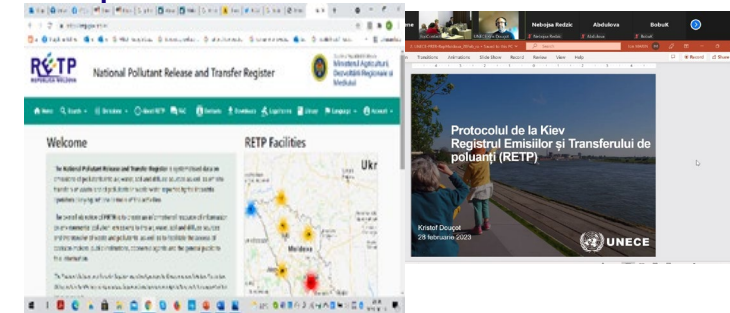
RETP
REPUBLICA MOLDOVA
National Pollutant Release and Transfer Register
Ministerul Agriculturii, Dezvoltării Regionale și Mediului
Home
Search
Services
About RETP
FAQ
Contacts
Downloads
Legislation
Library
Language
Account
Welcome
RETP Facilities
Ukr
Moldova
Nebojsa Redzic
Abdullova
BobuK
Transitions
Animations
Slide Show
Record
Review
View
Help
Record
Share
Protocolul de la Kiev Registrul Emisiilor și Transferului de poluanți (RETP)
Kristof Doucot
28 februarie 2023
UNECE